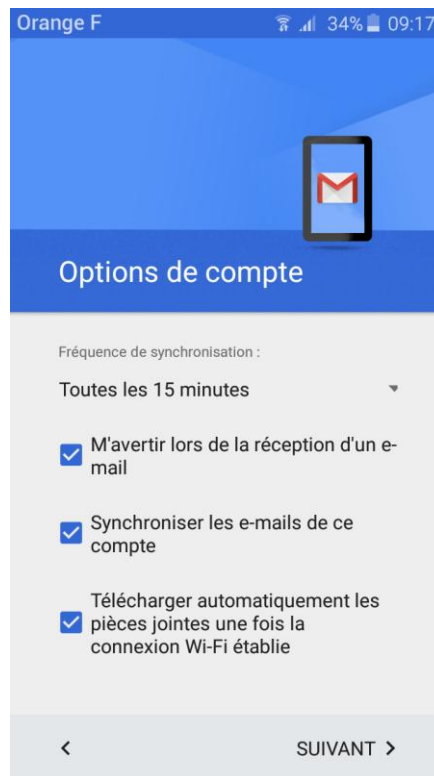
Orange F 34% 09:17

Options de compte

Fréquence de synchronisation :

Toutes les 15 minutes

M'avertir lors de la réception d'un e-mail

Synchroniser les e-mails de ce compte

Télécharger automatiquement les pièces jointes une fois la connexion Wi-Fi établie

<

SUIVANT >